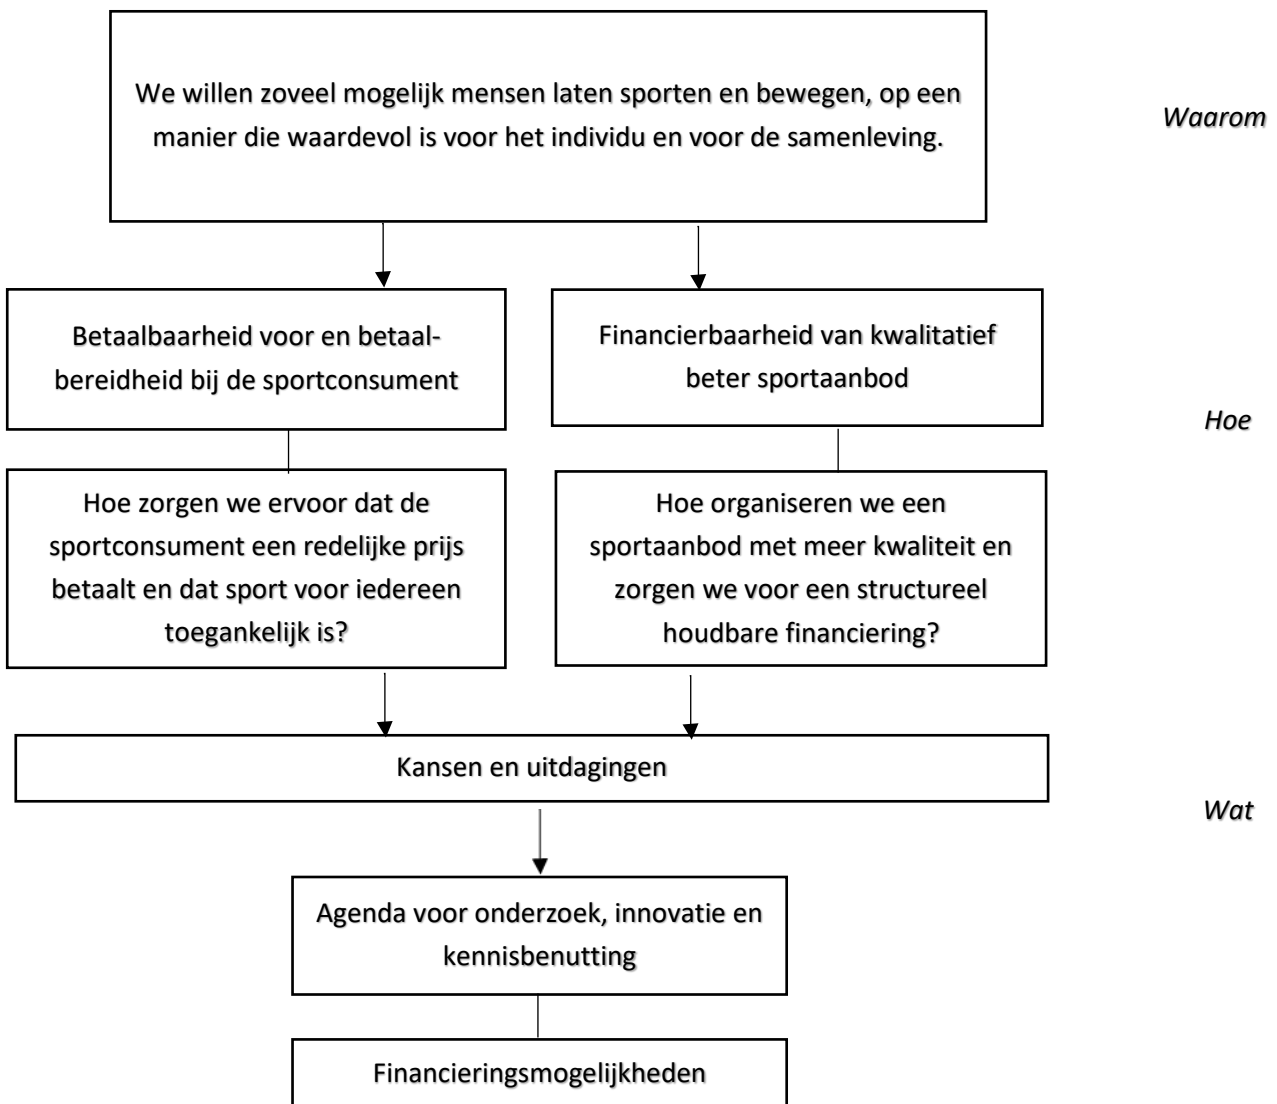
We willen zoveel mogelijk mensen laten sporten en bewegen, op een manier die waardevol is voor het individu en voor de samenleving.

Waarom

Betaalbaarheid voor en betaalbereidheid bij de sportconsument

Financierbaarheid van kwalitatief beter sportaanbod

Hoe

Hoe zorgen we ervoor dat de sportconsument een redelijke prijs betaalt en dat sport voor iedereen toegankelijk is?

Hoe organiseren we een sportaanbod met meer kwaliteit en zorgen we voor een structureel houdbare financiering?

Kansen en uitdagingen

Wat

Agenda voor onderzoek, innovatie en kennisbenutting

Financieringsmogelijkheden